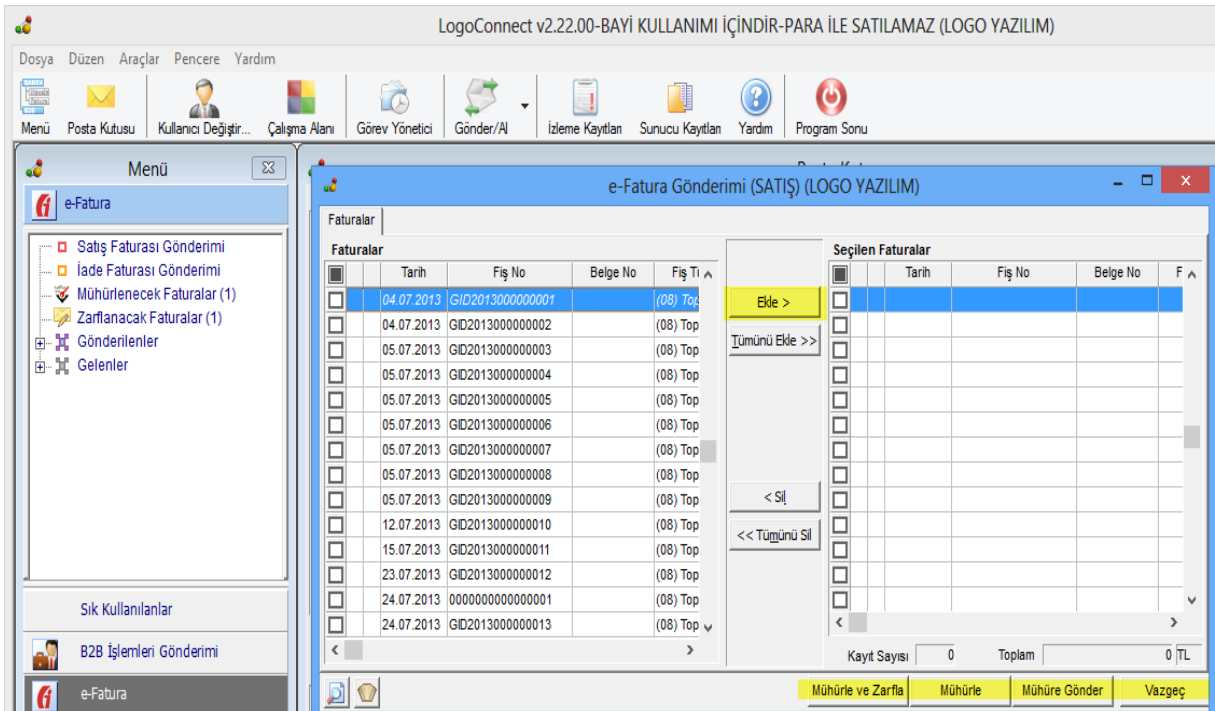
LogoConnect v2.22.00-BAYİ KULLANIMI İÇİNDİR-PARA İLE SATILAMAZ (LOGO YAZILIM)

Dosya Düzen Araçlar Pencere Yardım

Menü Posta Kutusu Kullanıcı Değiştir... Çalışma Alanı Görev Yönetici Gönder/Al İzleme Kayıtları Sunucu Kayıtları Yardım Program Sonu

Menü

e-Fatura

Satış Faturası Gönderimi
İade Faturası Gönderimi
Mühürlenecek Faturalar (1)
Zarflanacak Faturalar (1)
Gönderilenler
Gelenler

Sık Kullanılanlar

B2B İşlemleri Gönderimi

e-Fatura

e-Fatura Gönderimi (SATIŞ) (LOGO YAZILIM)

Faturalar

Faturalar

| | Tarih | Fiş No | Belge No | Fiş Tü |
|---|---|---|---|---|
| ☐ | 04.07.2013 | GID2013000000001 | | (08) Top |
| ☐ | 04.07.2013 | GID2013000000002 | | (08) Top |
| ☐ | 05.07.2013 | GID2013000000003 | | (08) Top |
| ☐ | 05.07.2013 | GID2013000000004 | | (08) Top |
| ☐ | 05.07.2013 | GID2013000000005 | | (08) Top |
| ☐ | 05.07.2013 | GID2013000000006 | | (08) Top |
| ☐ | 05.07.2013 | GID2013000000007 | | (08) Top |
| ☐ | 05.07.2013 | GID2013000000008 | | (08) Top |
| ☐ | 05.07.2013 | GID2013000000009 | | (08) Top |
| ☐ | 12.07.2013 | GID2013000000010 | | (08) Top |
| ☐ | 15.07.2013 | GID2013000000011 | | (08) Top |
| ☐ | 23.07.2013 | GID2013000000012 | | (08) Top |
| ☐ | 24.07.2013 | 0000000000000001 | | (08) Top |
| ☐ | 24.07.2013 | GID2013000000013 | | (08) Top |

Ekle >
Tümünü Ekle >>
< Sil
<< Tümünü Sil

Seçilen Faturalar

| | Tarih | Fiş No | Belge No | F |
|---|---|---|---|---|

Kayıt Sayısı 0 Toplam 0 TL

Mühürle ve Zarfla Mühürle Mühüre Gönder Vazgeç